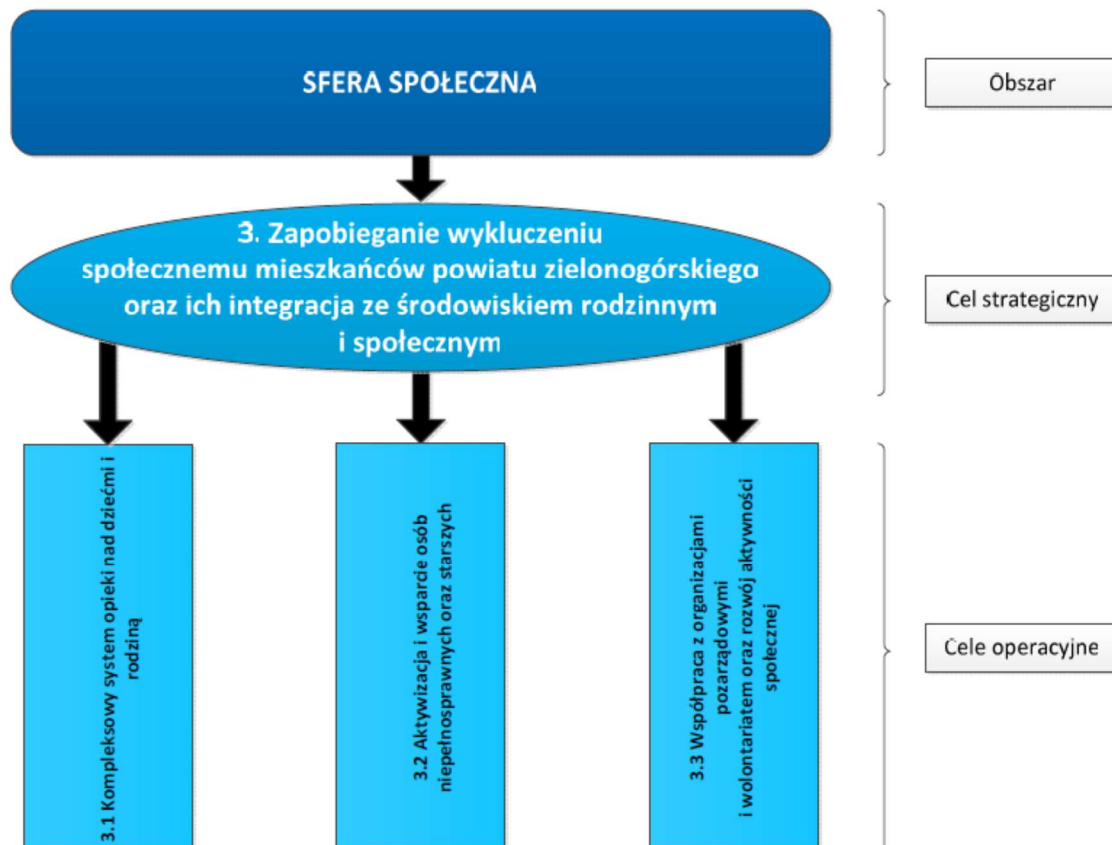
SFERA SPOŁECZNA

Obszar

3. Zapobieganie wykluczeniu społecznemu mieszkańców powiatu zielonogórskiego oraz ich integracja ze środowiskiem rodzinnym i społecznym

Cel strategiczny

3.1 Kompleksowy system opieki nad dziećmi i rodziną

3.2 Aktywizacja i wsparcie osób niepełnosprawnych oraz starszych

3.3 Współpraca z organizacjami pozarządowymi i wolontariatem oraz rozwój aktywności społecznej

Cele operacyjne